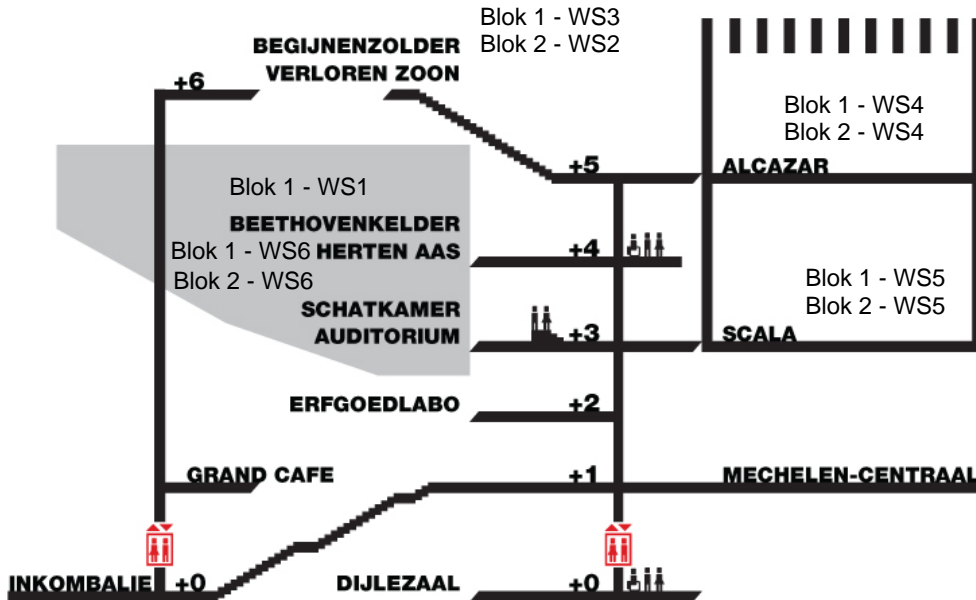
Blok 1 - WS3
Blok 2 - WS2

BEGIJNENZOLDER
VERLOREN ZOON

+6

Blok 1 - WS4
Blok 2 - WS4

+5

ALCAZAR

Blok 1 - WS1

BEETHOVENKELDER

Blok 1 - WS6 HERTEN AAS

Blok 2 - WS6

+4

Blok 1 - WS5
Blok 2 - WS5

SCHATKAMER
AUDITORIUM

+3

SCALA

ERFGOEDLABO

+2

GRAND CAFE

+1

MECHELEN-CENTRAAL

INKOMBALIE +0

DIJLEZAAL

+0